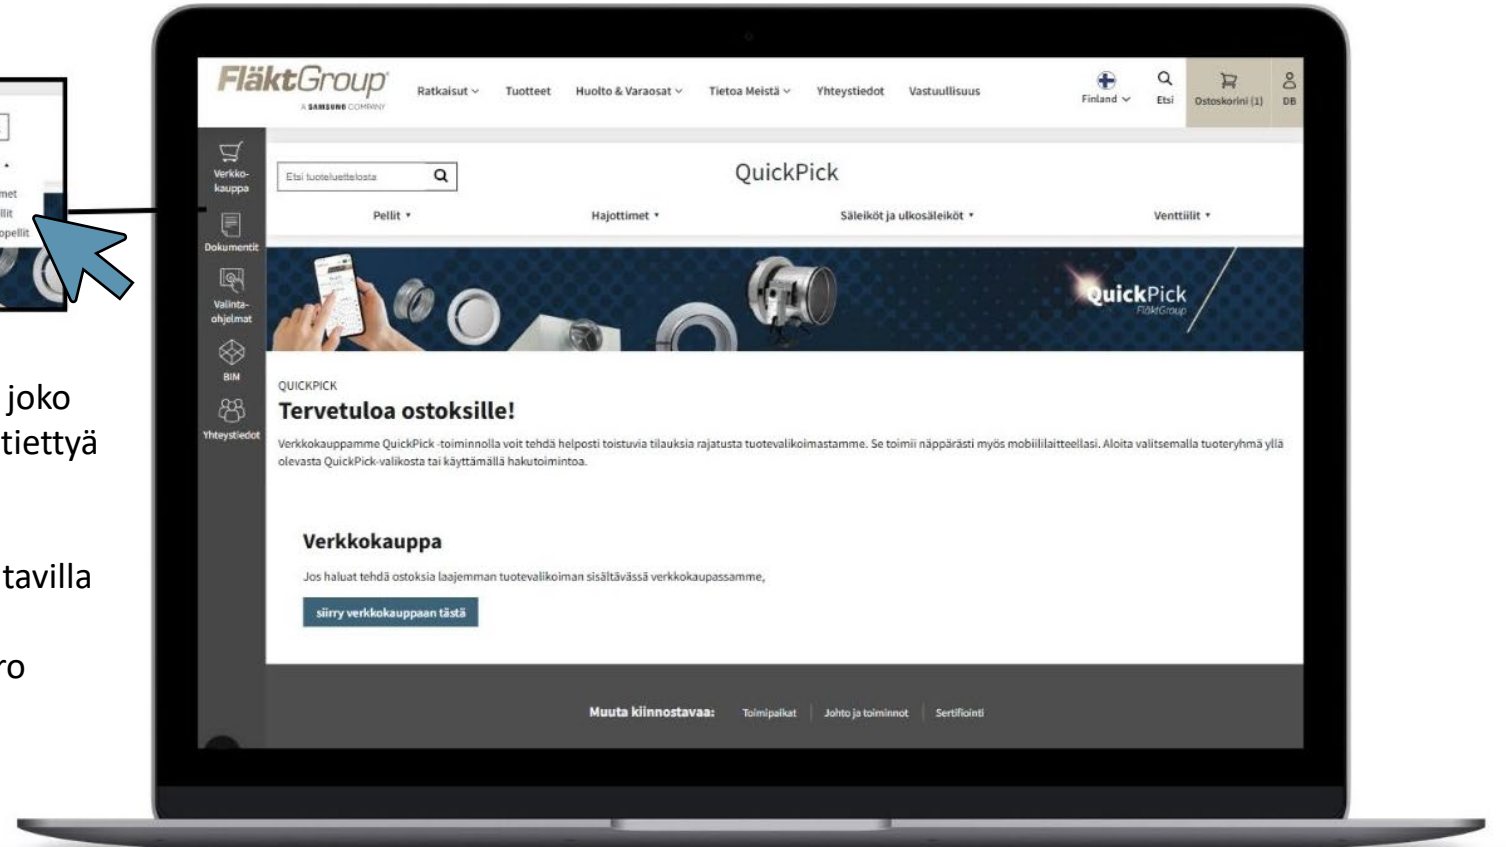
met
llit
opellit

joko
tiettyä

tavilla

ro

FläktGroup
A SAMSUNG COMPANY

Ratkaisut
Tuotteet
Huolto & Varaosat
Tietoa Meistä
Yhteystiedot
Vastuullisuus
Finland
Etsi
Ostoskorini (1)
DB

Verkkokauppa
Dokumentit
Valintaohjelmat
BIM
Yhteystiedot

Etsi tuoteluettelosta

QuickPick

Pellit
Hajottimet
Säleiköt ja ulkosäleiköt
Venttiilit

QuickPick
FläktGroup

QUICKPICK
Tervetuloa ostoksille!
Verkkokauppamme QuickPick -toiminnolla voit tehdä helposti toistuvia tilauksia rajatusta tuotevalikoimastamme. Se toimii näppärästi myös mobiililaitteellasi. Aloita valitsemalla tuoteryhmä yllä olevasta QuickPick-valikosta tai käyttämällä hakutoimintoa.

Verkkokauppa
Jos haluat tehdä ostoksia laajemman tuotevalikoiman sisältävässä verkkokaupassamme,
siirry verkkokauppaan tästä

Muuta kiinnostavaa:
Toimipaikat
Johto ja toiminnot
Sertifiointi